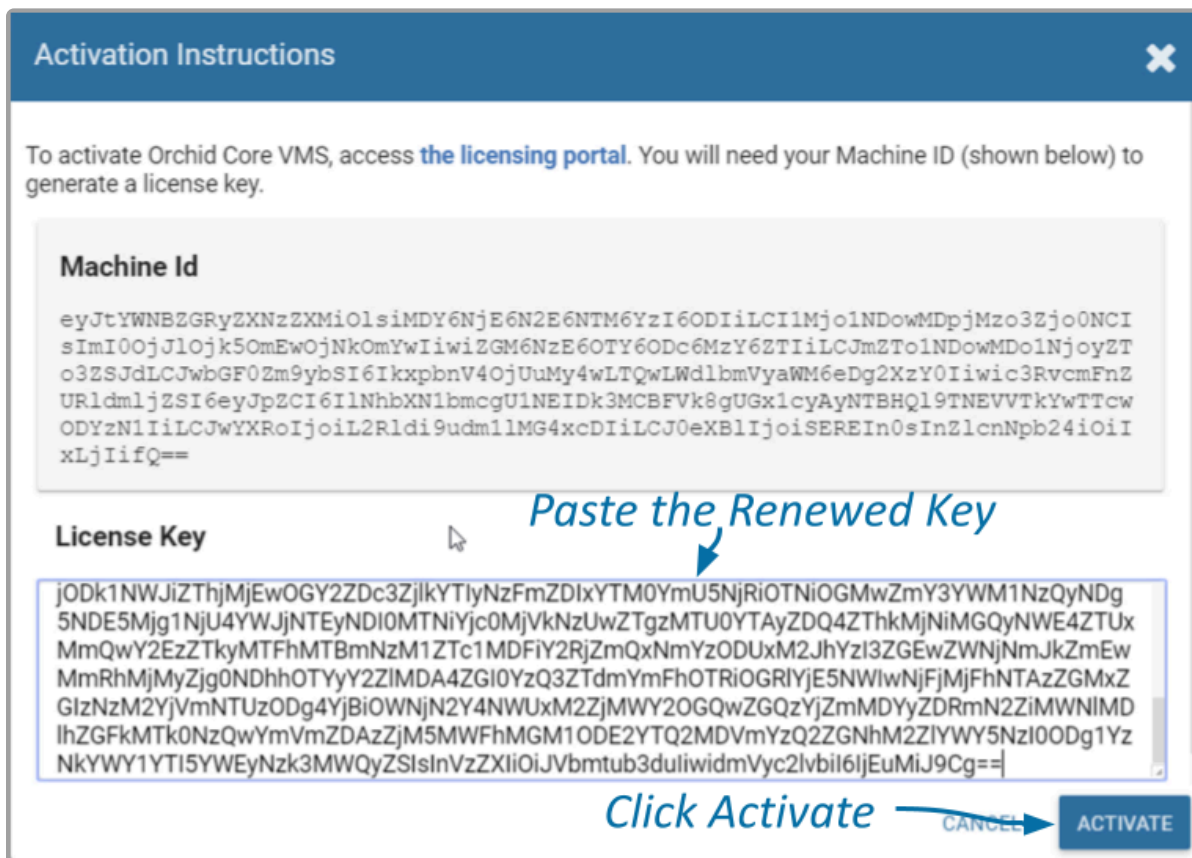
Activation Instructions

To activate Orchid Core VMS, access the licensing portal. You will need your Machine ID (shown below) to generate a license key.

Machine Id

eyJtYWNBZGRyZXNzZXMiOlsiMDY6NjE6N2E6NTM6YzI6ODIiLCI1Mjo1NDowMDpjMzo3Zjo0NCIsImI0OjJlOjk5OmEwOjNkOmYwIiwiZGM6NzE6OTY6ODc6MzY6ZTIiLCJmZTo1NDowMDo1NjoyZTo3ZSJdLCJwbGF0Zm9ybSI6IkxpbnV4OjUuMy4wLTQwLWdlbmVyaWM6eDg2XzY0Iiwic3RvcmFnZURldmljZSI6eyJpZCI6IlNhbXN1bmcgU1NEIDk3MCBFVk8gUGx1cyAyNTBHQl9TNEVVTkYwTTcwODYzN1IiLCJwYXRoIjoiL2Rldi9udm1lMG4xcDIiLCJ0eXBlIjoiSEREIn0sInZlcnNpb24iOiIxLjIifQ==

License Key

Paste the Renewed Key

jODk1NWJiZThjMjEwOGY2ZDc3ZjlkYTIyNzFmZDIxYTM0YmU5NjRiOTNiOGMwZmY3YWM1NzQyNDg5NDE5Mjg1NjU4YWJjNTEyNDI0MTNiYjc0MjVkNzUwZTgzMTU0YTAyZDQ4ZThkMjNiMGQyNWE4ZTUxMmQwY2EzZTkyMTFhMTBmNzM1ZTc1MDFiY2RjZmQxNmYzODUxM2JhYzI3ZGEwZWNjNmJkZmEwMmRhMjMyZjg0NDhhOTYyY2ZlMDA4ZGI0YzQ3ZTdmYmFhOTRiOGRlYjE5NWIwNjFjMjFhNTAzZGMxZGIzNzM2YjVmNTUzODg4YjBiOWNjN2Y4NWUxM2ZjMWY2OGQwZGQzYjZmMDYyZDRmN2ZiMWNlMDlhZGFkMTk0NzQwYmVmZDAzZjM5MWFhMGM1ODE2YTQ2MDVmYzQ2ZGNhM2ZlYWY5NzI0ODg1YzNkYWY1YTI5YWEyNzk3MWQyZSIsInVzZXIiOiJVbmtub3duIiwidmVyc2lvbiI6IjEuMiJ9Cg==

Click Activate

CANCEL ACTIVATE